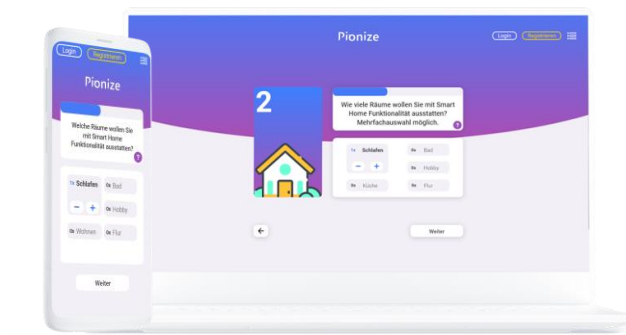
Login Registrieren

Pionize

Welche Räume wollen Sie mit Smart Home Funktionalität ausstatten?

?

1x Schlafen
0x Bad
−
+
0x Hobby
0x Wohnen
0x Flur

Weiter

Pionize

Login Registrieren

2

Wie viele Räume wollen Sie mit Smart Home Funktionalität ausstatten? Mehrfachauswahl möglich.

?

1x Schlafen
0x Bad
−
+
0x Hobby
0x Küche
0x Flur

Weiter